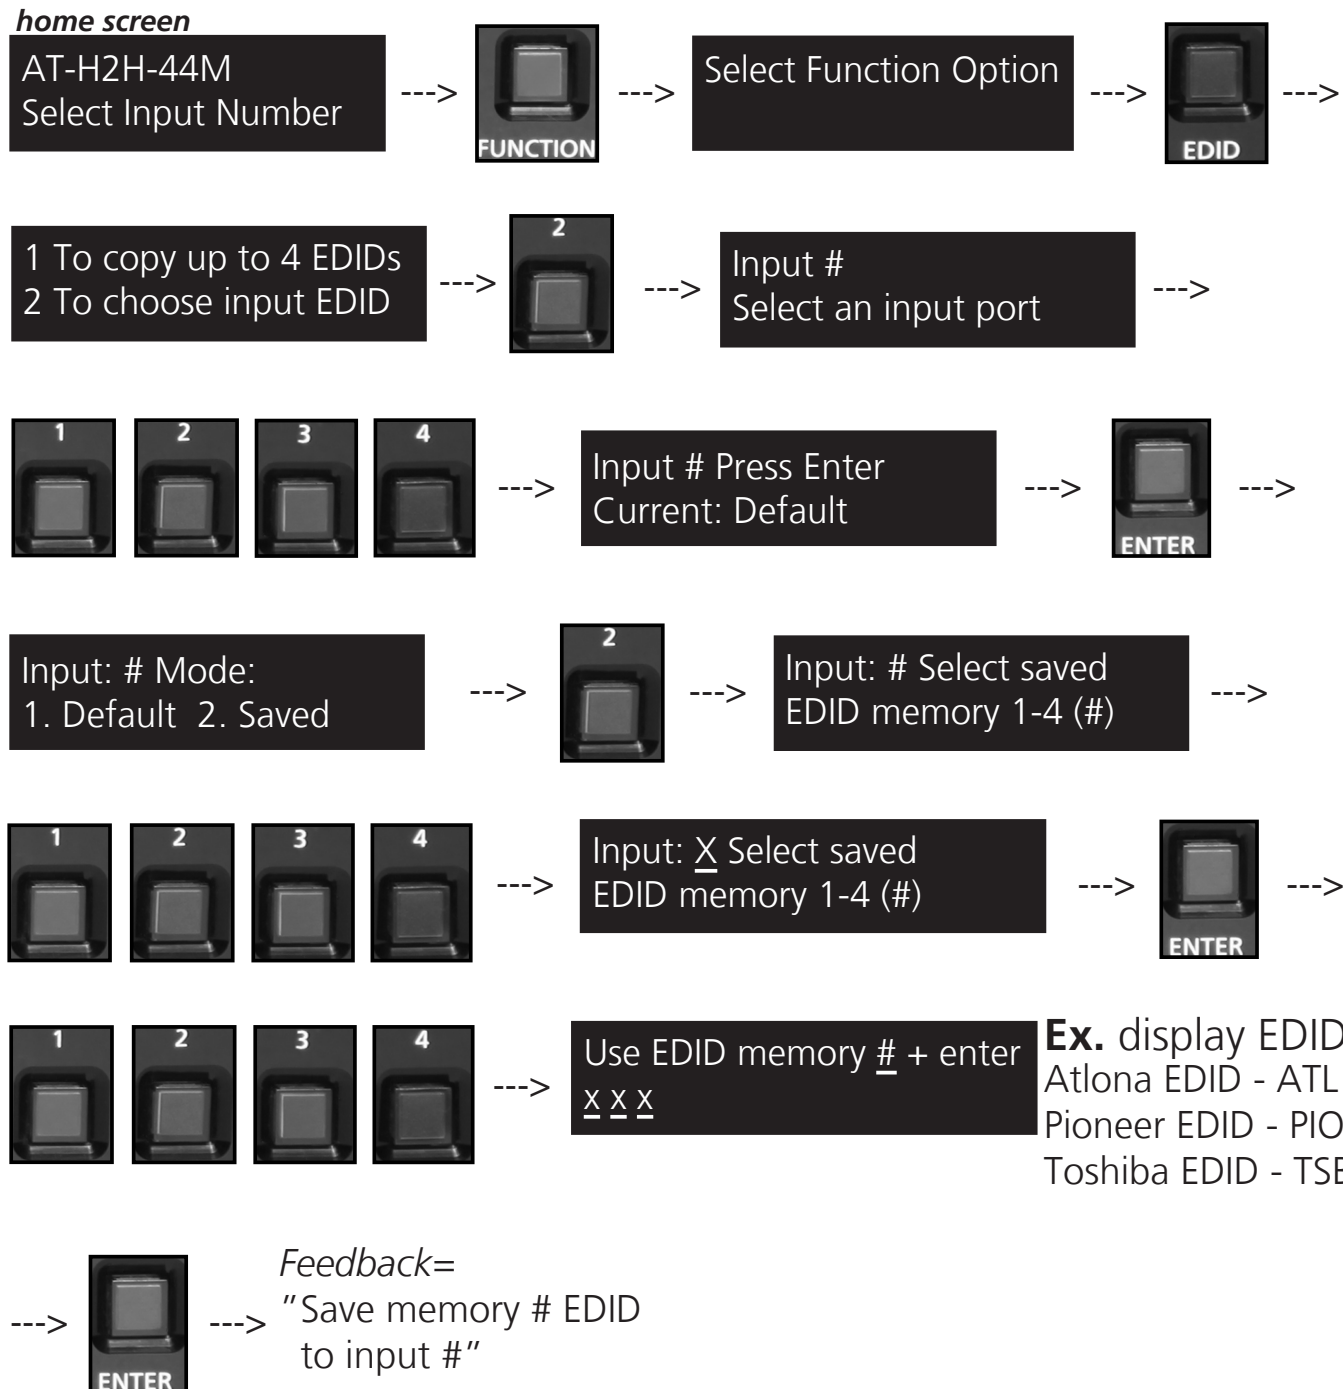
home screen

AT-H2H-44M
Select Input Number

--->

FUNCTION

--->

Select Function Option

--->

EDID

--->

1 To copy up to 4 EDIDs
2 To choose input EDID

--->

2

--->

Input #
Select an input port

--->

1 2 3 4

--->

Input # Press Enter
Current: Default

--->

ENTER

--->

Input: # Mode:
1. Default 2. Saved

--->

2

--->

Input: # Select saved
EDID memory 1-4 (#)

--->

1 2 3 4

--->

Input: X Select saved
EDID memory 1-4 (#)

--->

ENTER

--->

1 2 3 4

--->

Use EDID memory # + enter
x x x

Ex. display EDID
Atlona EDID - ATL
Pioneer EDID - PIO
Toshiba EDID - TSE

--->

ENTER

--->

Feedback=
"Save memory # EDID to input #"